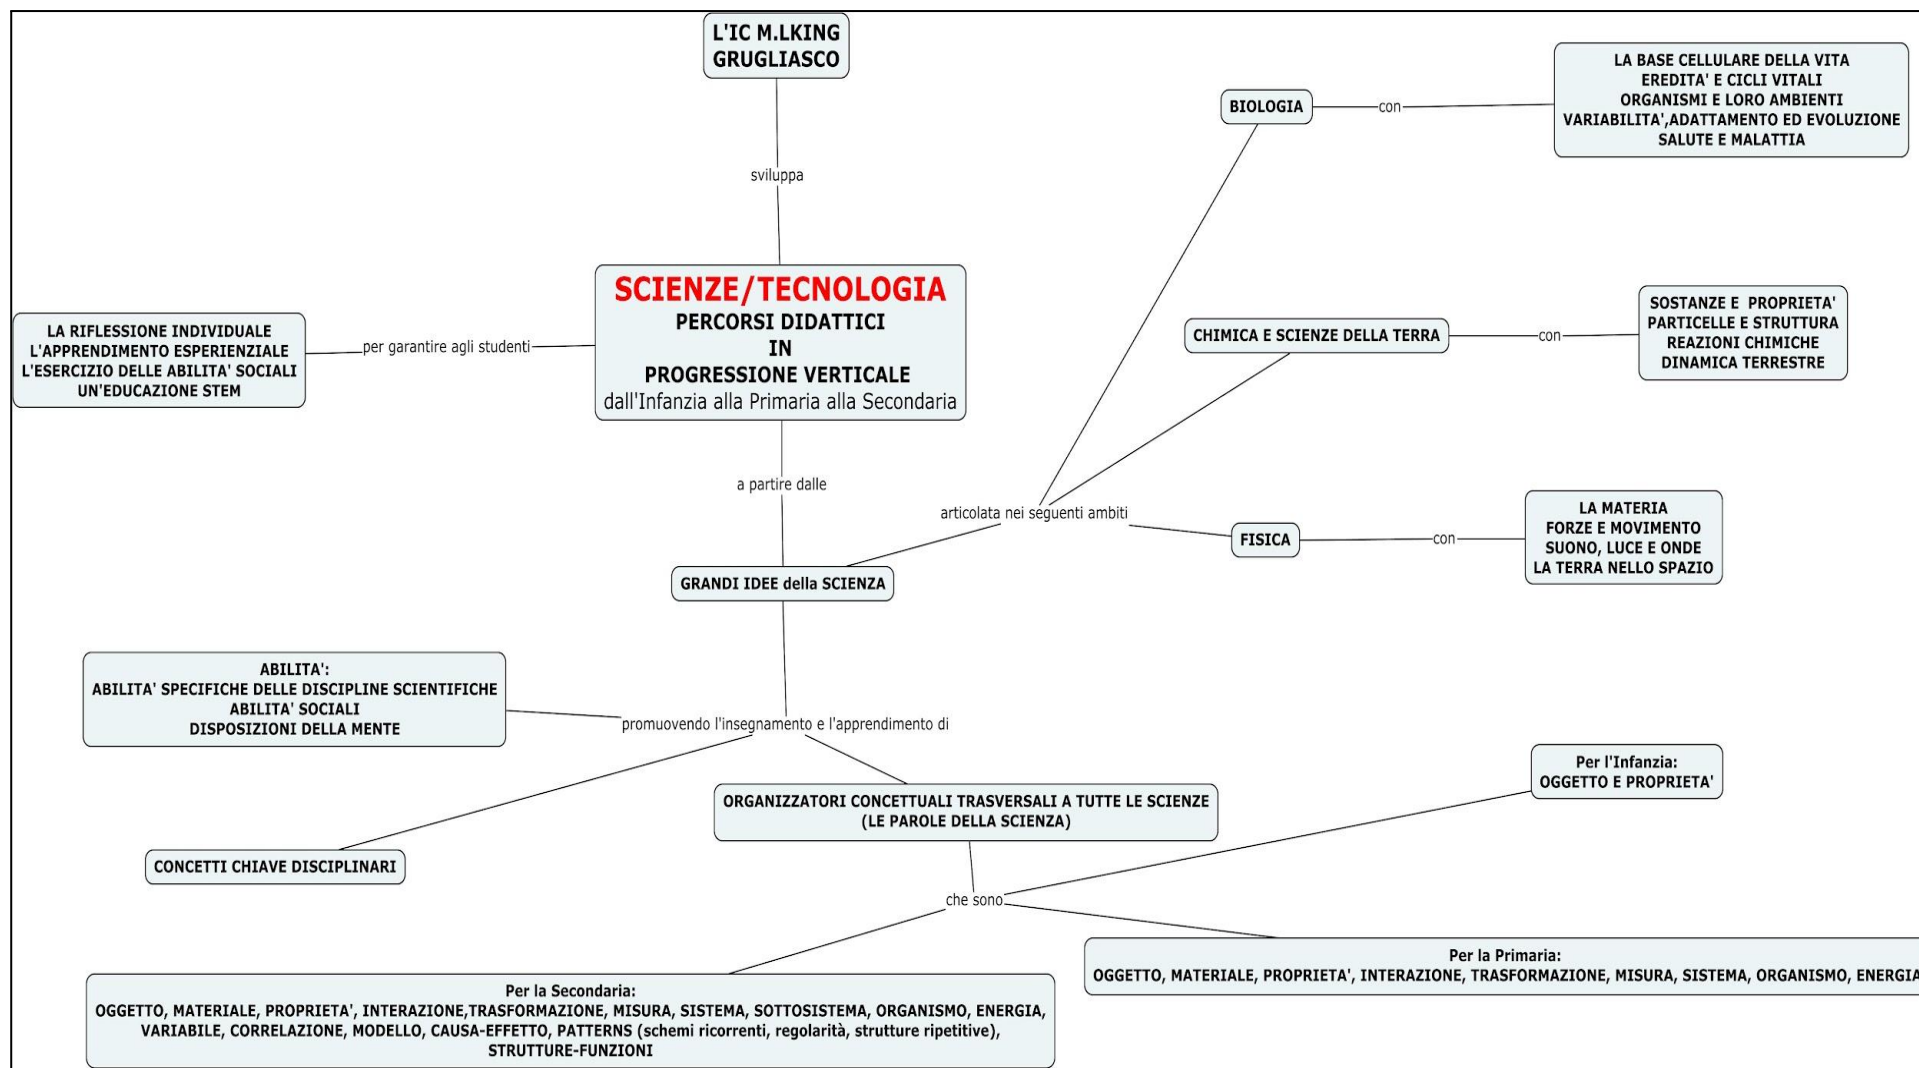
L'IC M.LKING GRUGLIASCO

sviluppa

SCIENZE/TECNOLOGIA
PERCORSI DIDATTICI
IN
PROGRESSIONE VERTICALE
dall'Infanzia alla Primaria alla Secondaria

per garantire agli studenti

LA RIFLESSIONE INDIVIDUALE
L'APPRENDIMENTO ESPERIENZIALE
L'ESERCIZIO DELLE ABILITA' SOCIALI
UN'EDUCAZIONE STEM

BIOLOGIA

con

LA BASE CELLULARE DELLA VITA
EREDITA' E CICLI VITALI
ORGANISMI E LORO AMBIENTI
VARIABILITA',ADATTAMENTO ED EVOLUZIONE
SALUTE E MALATTIA

CHIMICA E SCIENZE DELLA TERRA

con

SOSTANZE E PROPRIETA'
PARTICELLE E STRUTTURA
REAZIONI CHIMICHE
DINAMICA TERRESTRE

a partire dalle

articolata nei seguenti ambiti

FISICA

con

LA MATERIA
FORZE E MOVIMENTO
SUONO, LUCE E ONDE
LA TERRA NELLO SPAZIO

GRANDI IDEE della SCIENZA

ABILITA':
ABILITA' SPECIFICHE DELLE DISCIPLINE SCIENTIFICHE
ABILITA' SOCIALI
DISPOSIZIONI DELLA MENTE

promuovendo l'insegnamento e l'apprendimento di

Per l'Infanzia:
OGGETTO E PROPRIETA'

ORGANIZZATORI CONCETTUALI TRASVERSALI A TUTTE LE SCIENZE
(LE PAROLE DELLA SCIENZA)

CONCETTI CHIAVE DISCIPLINARI

che sono

Per la Primaria:
OGGETTO, MATERIALE, PROPRIETA', INTERAZIONE, TRASFORMAZIONE, MISURA, SISTEMA, ORGANISMO, ENERGIA

Per la Secondaria:
OGGETTO, MATERIALE, PROPRIETA', INTERAZIONE,TRASFORMAZIONE, MISURA, SISTEMA, SOTTOSISTEMA, ORGANISMO, ENERGIA, VARIABILE, CORRELAZIONE, MODELLO, CAUSA-EFFETTO, PATTERNS (schemi ricorrenti, regolarità, strutture ripetitive), STRUTTURE-FUNZIONI